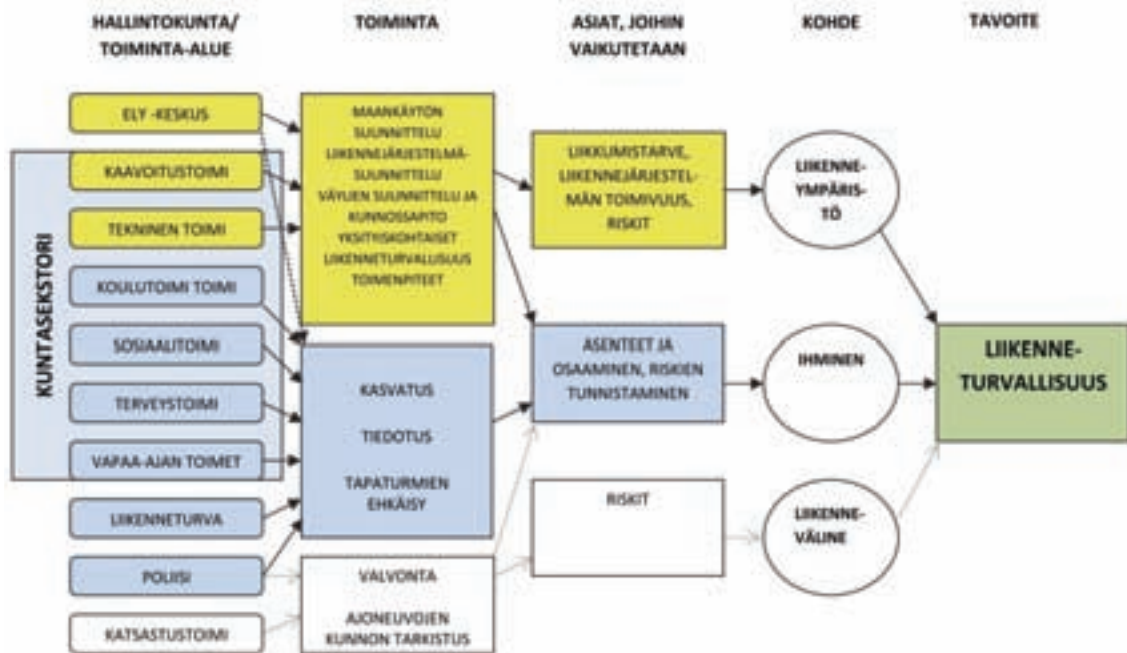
HALLINTOKUNTA/ TOIMINTA-ALUE

TOIMINTA

ASIAT, JOIHIN VAIKUTETAAN

KOHDE

TAVOITE

KUNTASEKTORI

ELY -KESKUS

KAAVOITUSTOIMI

TEKNINEN TOIMI

KOULUTOIMI TOIMI

SOSIAALITOIMI

TERVEYSTOIMI

VAPAA-AJAN TOIMET

LIIKENNETURVA

POLIISI

KATSASTUSTOIMI

MAANKÄYTÖN SUUNNITTELU LIIKENNEJÄRJESTELMÄSUUNNITTELU VÄYLIEN SUUNNITTELU JA KUNNOSSAPITO YKSITYISKOHTAISET LIIKENNETURVALLISUUS TOIMENPITEET

KASVATUS

TIEDOTUS

TAPATURMIEN EHKÄISY

VALVONTA

AJONEUVOJEN KUNNON TARKISTUS

LIIKKUMISTARVE, LIIKENNEJÄRJESTELMÄN TOIMIVUUS, RISKIT

ASENTEET JA OSAAMINEN, RISKIEN TUNNISTAMINEN

RISKIT

LIIKENNEYMPÄRISTÖ

IHMINEN

LIIKENNEVÄLINE

LIIKENNETURVALLISUUS